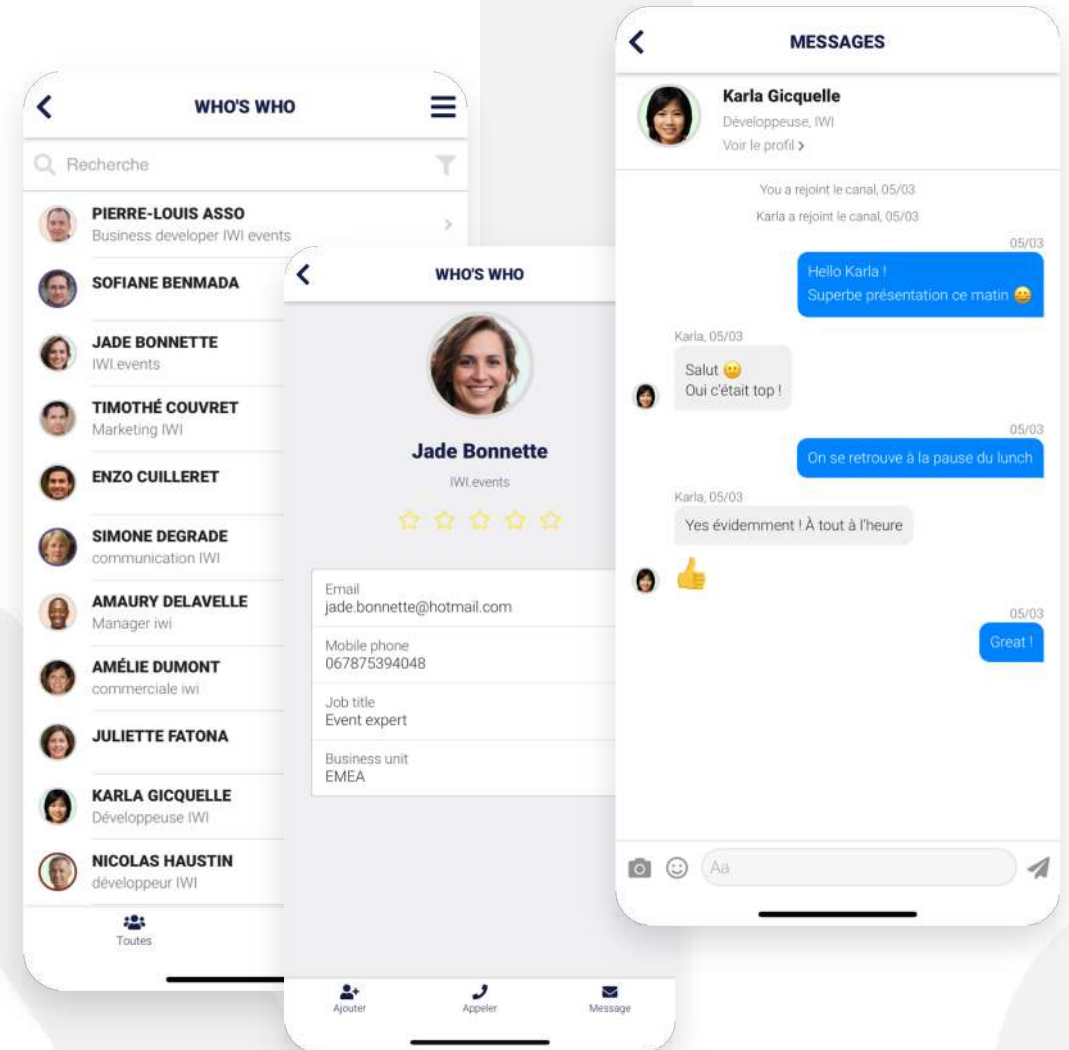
WHO'S WHO

Recherche

PIERRE-LOUIS ASSO
Business developer IWI events

SOFIANE BENMADA

JADE BONNETTE
IWI.events

TIMOTHÉ COUVRET
Marketing IWI

ENZO CUILLERET

SIMONE DEGRADE
communication IWI

AMAURY DELAVELLE
Manager iwi

AMÉLIE DUMONT
commerciale iwi

JULIETTE FATONA

KARLA GICQUELLE
Développeuse IWI

NICOLAS HAUSTIN
développeur IWI

Toutes

WHO'S WHO

Jade Bonnette
IWI.events

Email
jade.bonnette@hotmail.com

Mobile phone
067875394048

Job title
Event expert

Business unit
EMEA

Ajouter
Appeler
Message

MESSAGES

Karla Gicquelle
Développeuse, IWI
Voir le profil >

You a rejoint le canal, 05/03
Karla a rejoint le canal, 05/03

05/03
Hello Karla !
Superbe présentation ce matin

Karla, 05/03
Salut
Oui c'était top !

05/03
On se retrouve à la pause du lunch

Karla, 05/03
Yes évidemment ! À tout à l'heure

05/03
Great !

Aa